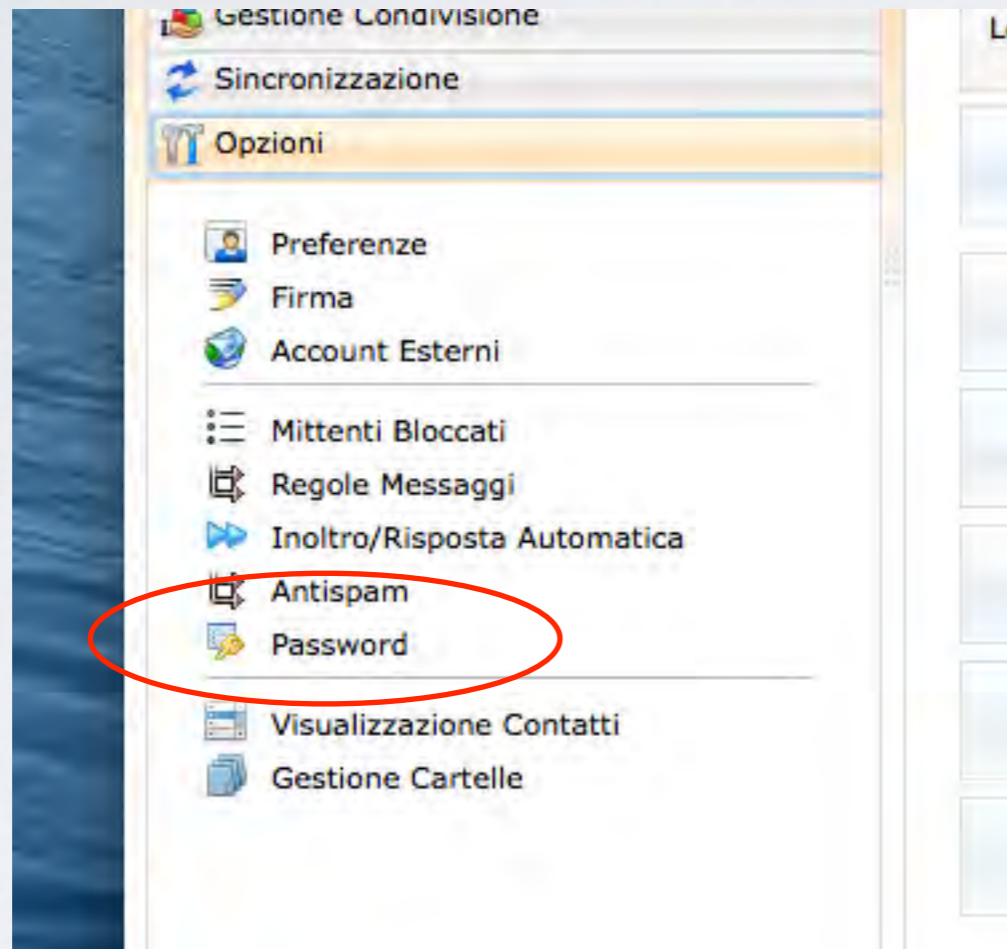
Gestione Condivisione
Sincronizzazione
Opzioni

Preferenze
Firma
Account Esterni

Mittenti Bloccati
Regole Messaggi
Inoltro/Risposta Automatica
Antispam
Password

Visualizzazione Contatti
Gestione Cartelle

L